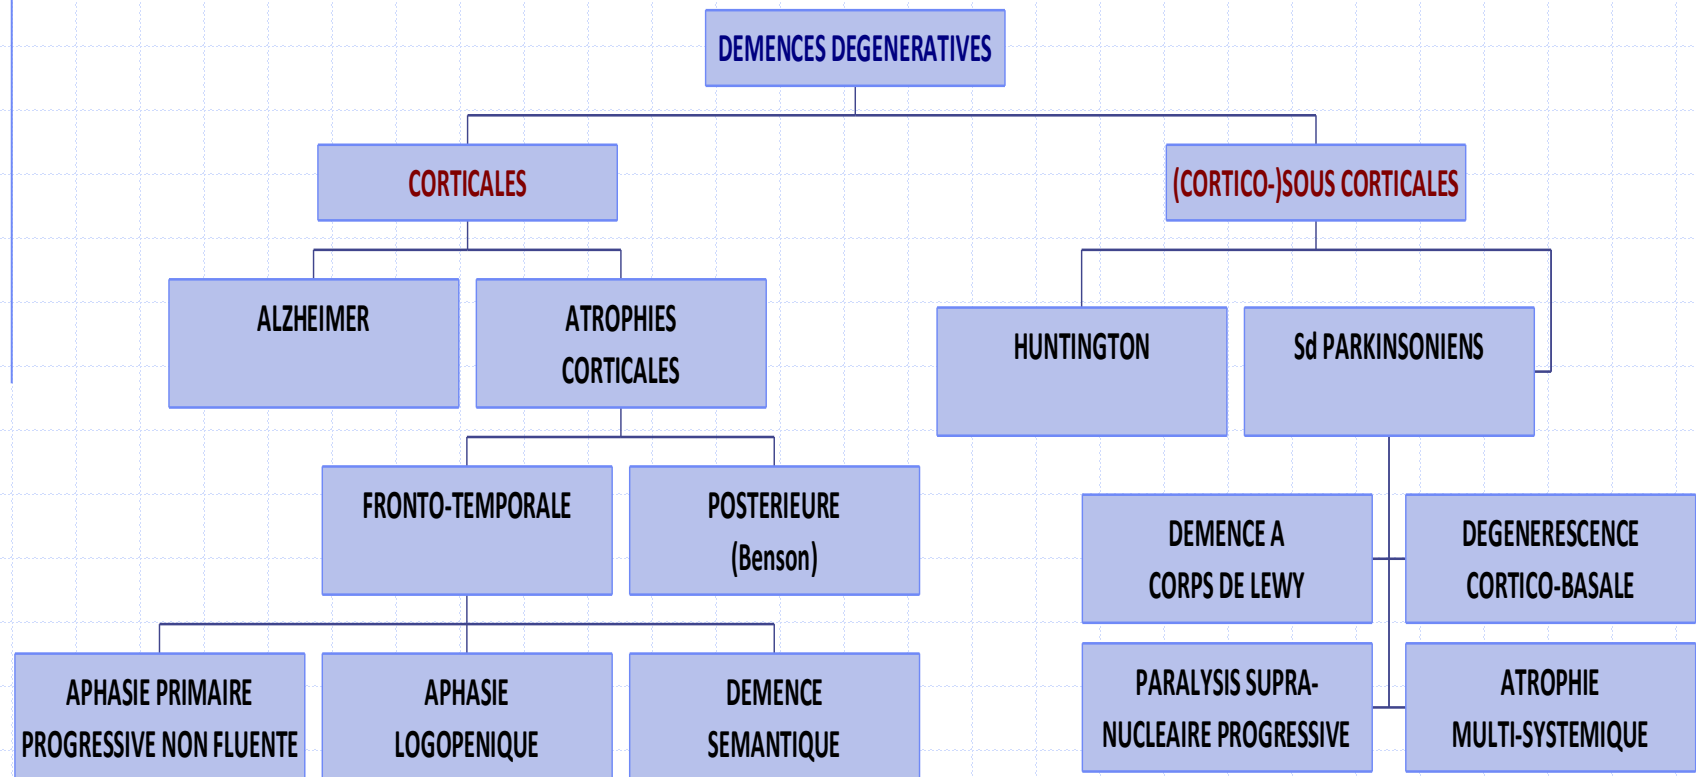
DEMENCES DEGENERATIVES

CORTICALES

(CORTICO-)SOUS CORTICALES

ALZHEIMER

ATROPHIES CORTICALES

HUNTINGTON

Sd PARKINSONIENS

FRONTO-TEMPORALE

POSTERIEURE (Benson)

DEMENCE A CORPS DE LEWY

DEGENERESCENCE CORTICO-BASALE

APHASIE PRIMAIRE PROGRESSIVE NON FLUENTE

APHASIE LOGOPENIQUE

DEMENCE SEMANTIQUE

PARALYSIS SUPRA-NUCLEAIRE PROGRESSIVE

ATROPHIE MULTI-SYSTEMIQUE